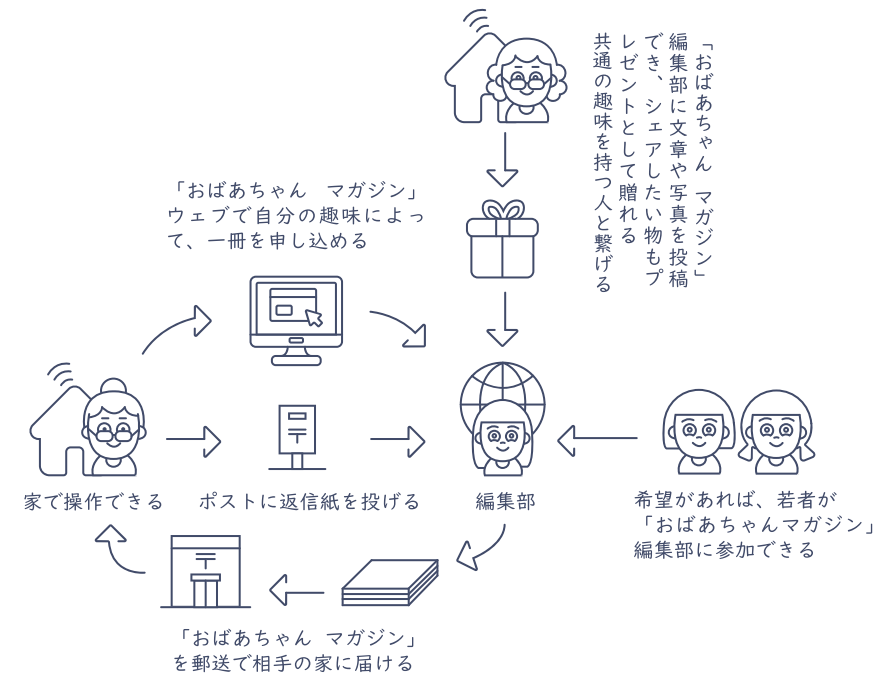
「おばあちゃん マガジン」編集部に文章や写真を投稿でき、シェアしたい物もプレゼントとして贈れる
共通の趣味を持つ人と繋げる

「おばあちゃん マガジン」ウェブで自分の趣味によって、一冊を申し込める

家で操作できる

ポストに返信紙を投げる

編集部

希望があれば、若者が「おばあちゃんマガジン」編集部に参加できる

「おばあちゃん マガジン」を郵送で相手の家に届ける